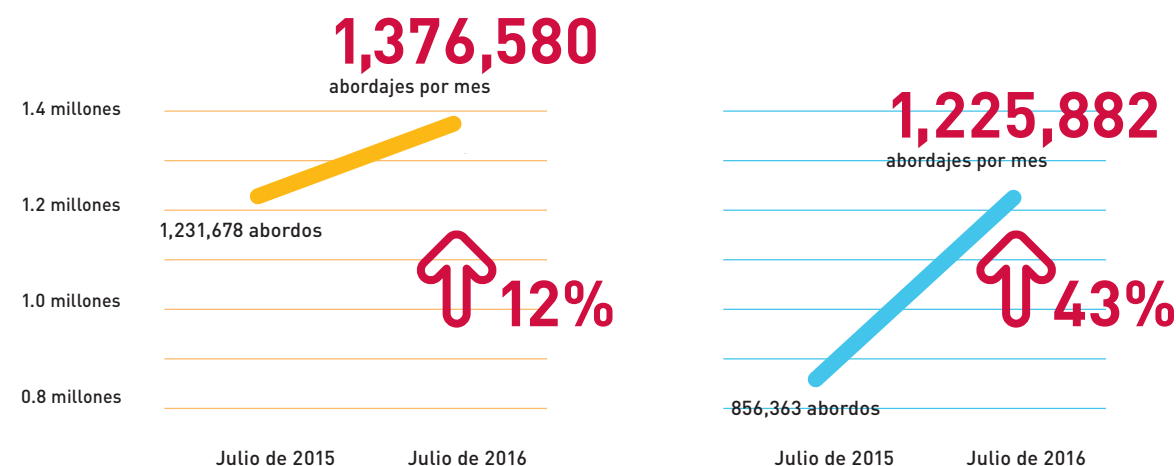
1,376,580
abordajes por mes

1.4 millones
1.2 millones
1.0 millones
0.8 millones

1,231,678 abordos

12%

Julio de 2015
Julio de 2016

1,225,882
abordajes por mes

43%

856,363 abordos

Julio de 2015
Julio de 2016